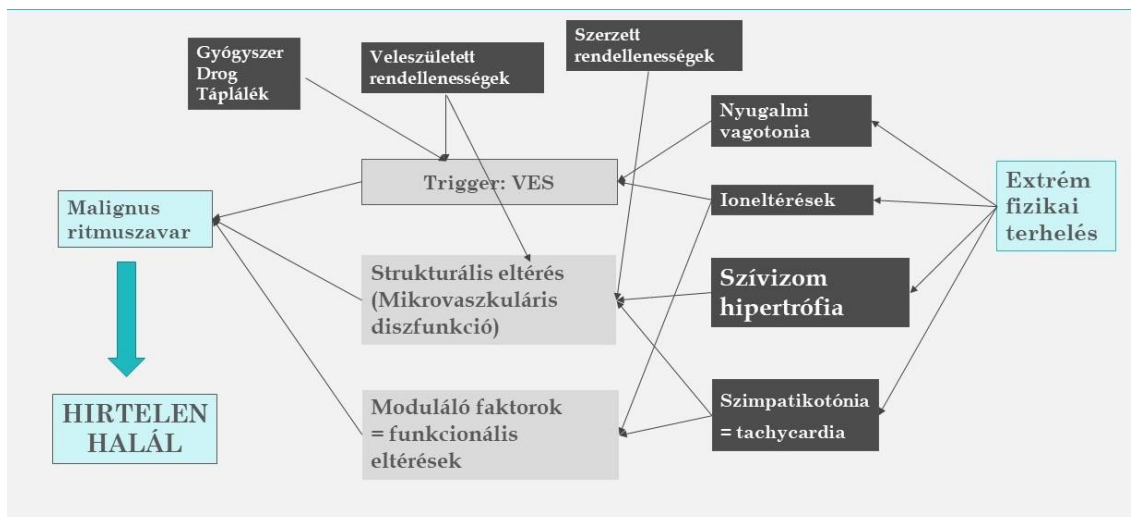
Gyógyszer
Drog
Táplálék

Veleszületett rendellenességek

Szerzett rendellenességek

Nyugalmi vagotonia

Trigger: VES

Ioneltérések

Extrém fizikai terhelés

Malignus ritmuszavar

Strukturális eltérés (Mikrovaszkuláris diszfunkció)

Szívizom hipertrófia

HIRTELEN HALÁL

Moduláló faktorok = funkcionális eltérések

Szimpatikotónia = tachycardia